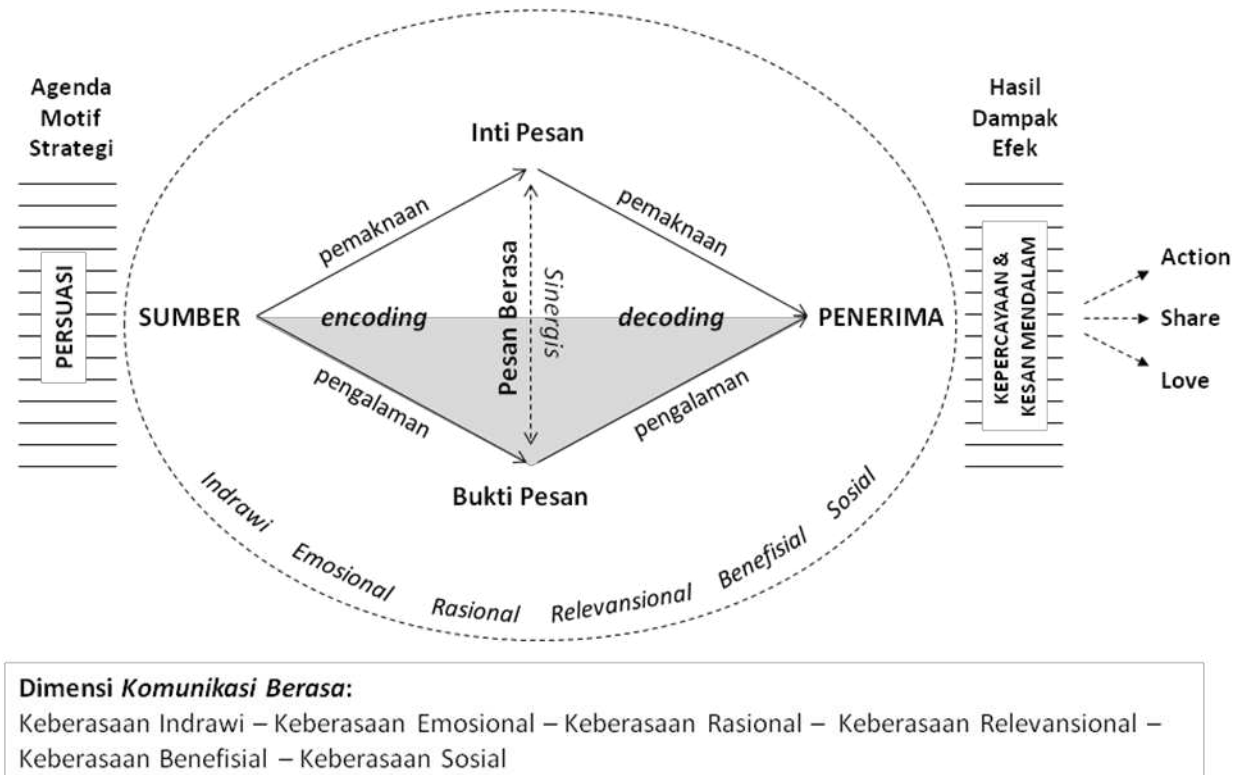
Agenda
Motif
Strategi

PERSUASI

Inti Pesan

pemaknaan

pemaknaan

Pesan Berasa

Sinergis

SUMBER

encoding

decoding

PENERIMA

pengalaman

pengalaman

Bukti Pesan

Hasil
Dampak
Efek

KEPERCAYAAN & KESAN MENDALAM

Action

Share

Love

Indrawi

Emosional

Rasional

Relevansional

Benefisial

Sosial

Dimensi *Komunikasi Berasa*:
Keberasaan Indrawi – Keberasaan Emosional – Keberasaan Rasional – Keberasaan Relevansional – Keberasaan Benefisial – Keberasaan Sosial